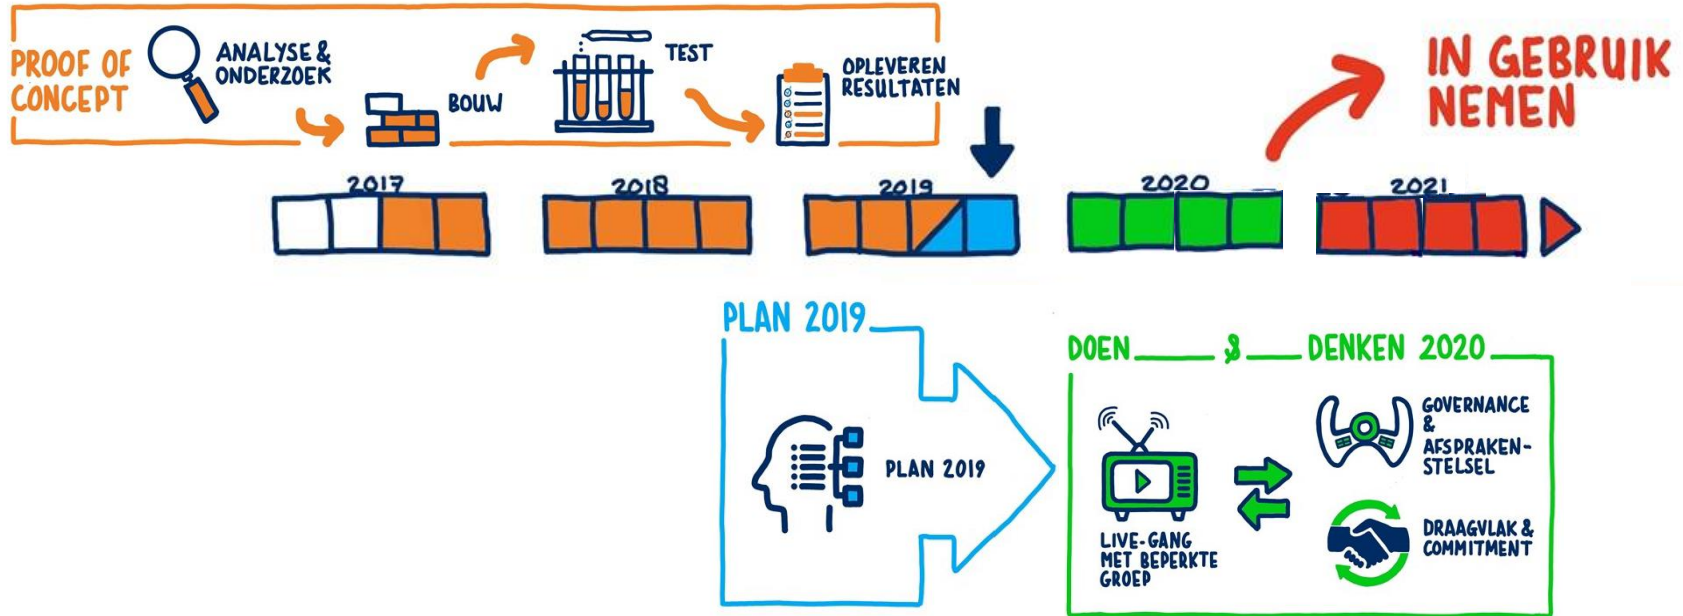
PROOF OF CONCEPT

ANALYSE & ONDERZOEK

BOUW

TEST

OPLEVEREN RESULTATEN

IN GEBRUIK NEMEN

2017

2018

2019

2020

2021

PLAN 2019

PLAN 2019

DOEN & DENKEN 2020

LIVE-GANG MET BEPERKTE GROEP

GOVERNANCE & AFSPRAKENSTELSEL

DRAAGVLAK & COMMITMENT